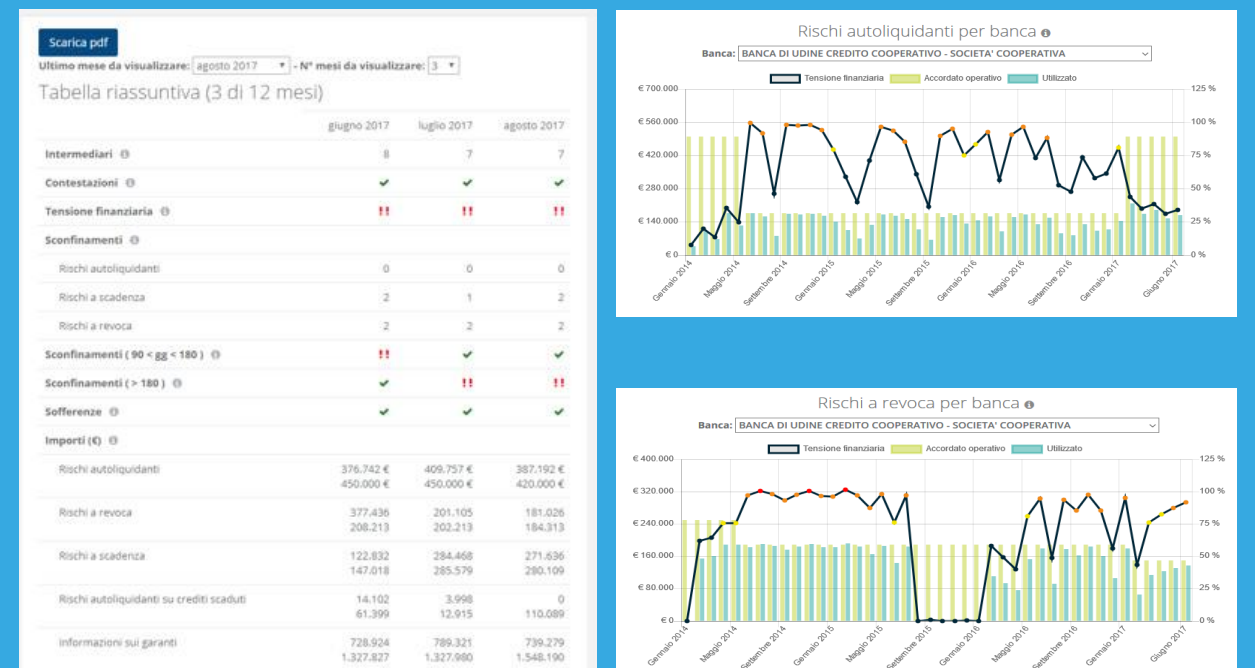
Scarica pdf

Ultimo mese da visualizzare: agosto 2017 - N° mesi da visualizzare: 3

Tabella riassuntiva (3 di 12 mesi)

| | giugno 2017 | luglio 2017 | agosto 2017 |
|---|---|---|---|
| Intermediari | 8 | 7 | 7 |
| Contestazioni | ✔ | ✔ | ✔ |
| Tensione finanziaria | !! | !! | !! |
| Sconfinamenti | | | |
| Rischi autoliquidanti | 0 | 0 | 0 |
| Rischi a scadenza | 2 | 1 | 2 |
| Rischi a revoca | 2 | 2 | 2 |
| Sconfinamenti ( 90 < gg < 180 ) | !! | ✔ | ✔ |
| Sconfinamenti ( > 180 ) | ✔ | !! | !! |
| Sofferenze | ✔ | ✔ | ✔ |
| Importi (€) | | | |
| Rischi autoliquidanti | 376.742 € 450.000 € | 409.757 € 450.000 € | 387.192 € 420.000 € |
| Rischi a revoca | 377.436 208.213 | 201.105 202.213 | 181.026 184.313 |
| Rischi a scadenza | 122.832 147.018 | 284.468 285.579 | 271.636 280.109 |
| Rischi autoliquidanti su crediti scaduti | 14.102 61.399 | 3.998 12.915 | 0 110.089 |
| Informazioni sui garanti | 728.924 1.327.827 | 789.321 1.327.980 | 739.279 1.548.190 |

Rischi autoliquidanti per banca

Banca: BANCA DI UDINE CREDITO COOPERATIVO - SOCIETA' COOPERATIVA

Tensione finanziaria Accordato operativo Utilizzato

€ 700.000
€ 560.000
€ 420.000
€ 280.000
€ 140.000
€ 0

125 %
100 %
75 %
50 %
25 %
0 %

Gennaio 2014 Maggio 2014 Settembre 2014 Gennaio 2015 Maggio 2015 Settembre 2015 Gennaio 2016 Maggio 2016 Settembre 2016 Gennaio 2017 Giugno 2017

Rischi a revoca per banca

Banca: BANCA DI UDINE CREDITO COOPERATIVO - SOCIETA' COOPERATIVA

Tensione finanziaria Accordato operativo Utilizzato

€ 400.000
€ 320.000
€ 240.000
€ 160.000
€ 80.000
€ 0

125 %
100 %
75 %
50 %
25 %
0 %

Gennaio 2014 Maggio 2014 Settembre 2014 Gennaio 2015 Maggio 2015 Settembre 2015 Gennaio 2016 Maggio 2016 Settembre 2016 Gennaio 2017 Giugno 2017